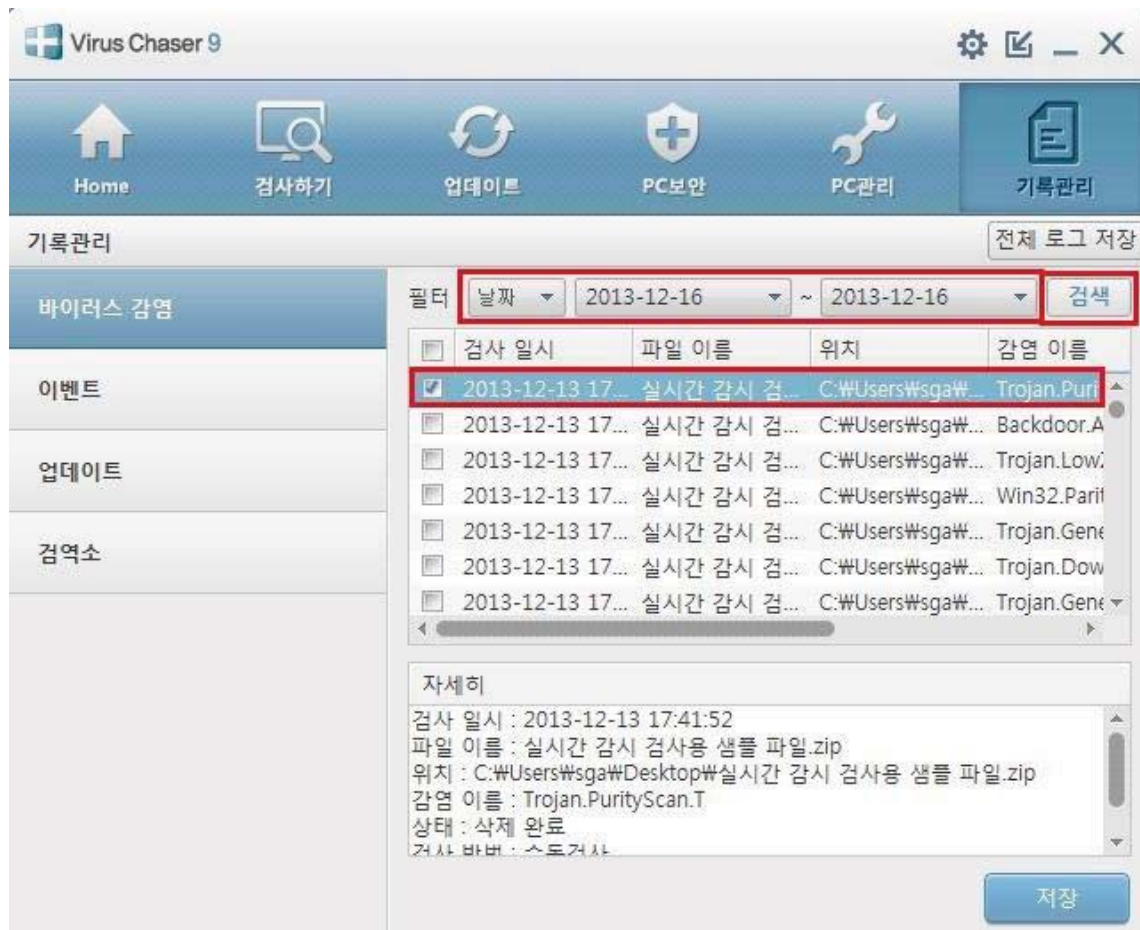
Virus Chaser 9

Home
검사하기
업데이트
PC보안
PC관리
기록관리

기록관리
전체 로그 저장

바이러스 감염
이벤트
업데이트
검역소

필터 날짜 2013-12-16 ~ 2013-12-16 검색

| | 검사 일시 | 파일 이름 | 위치 | 감염 이름 |
|---|---|---|---|---|
| ☑ | 2013-12-13 17... | 실시간 감시 검... | C:₩Users₩sga₩... | Trojan.Puri |
| ☐ | 2013-12-13 17... | 실시간 감시 검... | C:₩Users₩sga₩... | Backdoor.A |
| ☐ | 2013-12-13 17... | 실시간 감시 검... | C:₩Users₩sga₩... | Trojan.Low |
| ☐ | 2013-12-13 17... | 실시간 감시 검... | C:₩Users₩sga₩... | Win32.Pari |
| ☐ | 2013-12-13 17... | 실시간 감시 검... | C:₩Users₩sga₩... | Trojan.Gene |
| ☐ | 2013-12-13 17... | 실시간 감시 검... | C:₩Users₩sga₩... | Trojan.Dow |
| ☐ | 2013-12-13 17... | 실시간 감시 검... | C:₩Users₩sga₩... | Trojan.Gene |

자세히
검사 일시 : 2013-12-13 17:41:52
파일 이름 : 실시간 감시 검사용 샘플 파일.zip
위치 : C:₩Users₩sga₩Desktop₩실시간 감시 검사용 샘플 파일.zip
감염 이름 : Trojan.PurityScan.T
상태 : 삭제 완료
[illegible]

저장